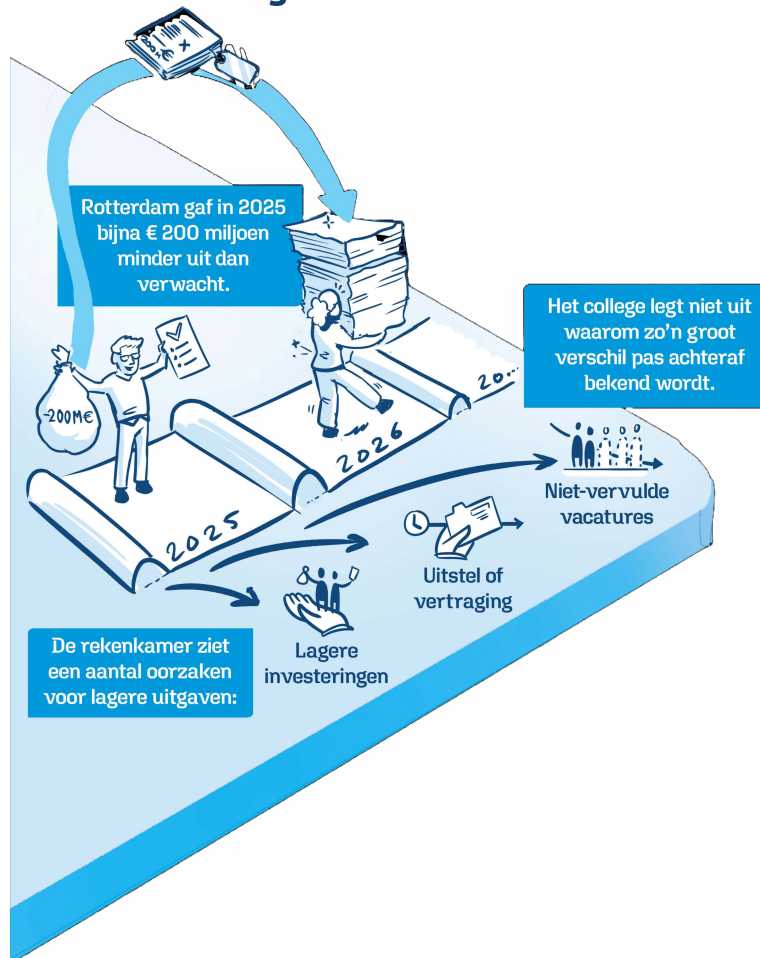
200.€ X

Rotterdam gaf in 2025 bijna € 200 miljoen minder uit dan verwacht.

Het college legt niet uit waarom zo'n groot verschil pas achteraf bekend wordt.

-200M€

20..

2026

2025

Niet-vervulde vacatures

Uitstel of vertraging

Lagere investeringen

De rekenkamer ziet een aantal oorzaken voor lagere uitgaven: